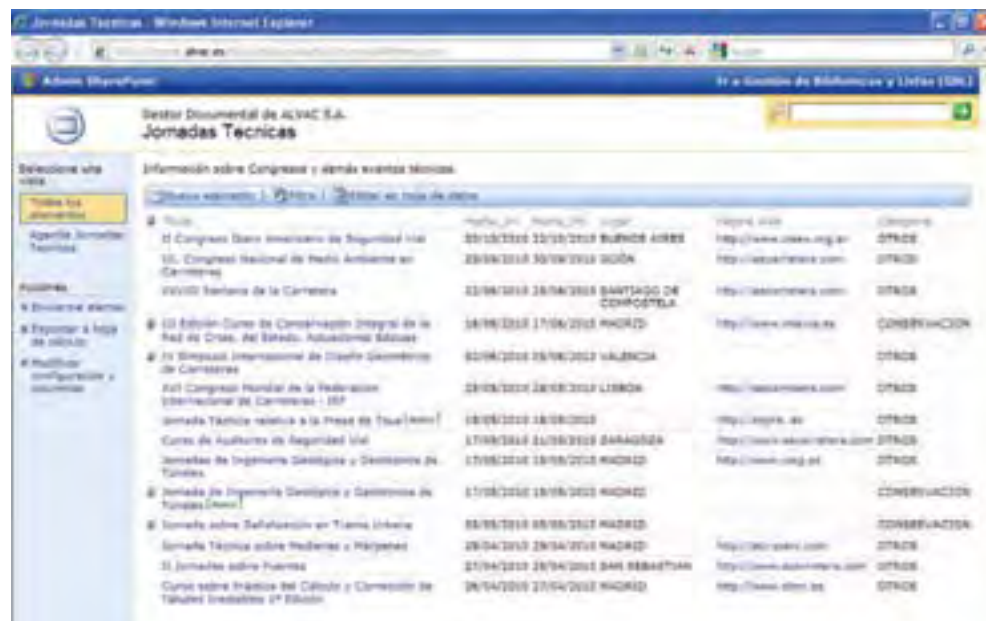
Jornadas Tecnicas - Windows Internet Explorer

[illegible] alvac.es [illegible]

Admin SharePoint

Ir a Gestión de Bibliotecas y Listas (SDL)

Gestor Documental de ALVAC S.A.
Jornadas Tecnicas

Seleccione una vista
Todos los elementos
Agenda Jornadas Tecnicas

Acciones
Enviarme alertas
Exportar a hoja de cálculo
Modificar configuración y columnas

Información sobre Congresos y demás eventos técnicos

Nuevo elemento | Filtro | Editar en hoja de datos

| Título | Fecha_Ini | Fecha_Fin | Lugar | Página Web | Categoría |
|---|---|---|---|---|---|
| II Congreso Ibero Americano de Seguridad Vial | 20/10/2010 | 22/10/2010 | BUENOS AIRES | http://www.cisev.org.ar | OTROS |
| XX Congreso Nacional de Medio Ambiente en Carreteras | 28/09/2010 | 30/09/2010 | GIJÓN | http://aecarretera.com | OTROS |
| XXVIII Semana de la Carretera | 22/09/2010 | 24/09/2010 | SANTIAGO DE COMPOSTELA | http://aecarretera.com | OTROS |
| III Edición Curso de Conservación Integral de la Red de Ctras. del Estado. Actuaciones Básicas | 14/06/2010 | 17/06/2010 | MADRID | http://www.intevia.es | CONSERVACION |
| IV Simposio Internacional de Diseño Geométrico de Carreteras | 02/06/2010 | 05/06/2010 | VALENCIA | | OTROS |
| XVI Congreso Mundial de la Federación Internacional de Carreteras - IRF | 25/05/2010 | 28/05/2010 | LISBOA | http://aecarretera.com | OTROS |
| Jornada Técnica relativa a la Presa de Tous | 18/05/2010 | 18/05/2010 | | http://ingre.es | OTROS |
| Curso de Auditores de Seguridad Vial | 17/05/2010 | 21/05/2010 | ZARAGOZA | http://www.aecarretera.com | OTROS |
| Jornadas de Ingeniería Geológica y Geotecnia de Túneles | 17/05/2010 | 18/05/2010 | MADRID | http://www.ciccp.es | OTROS |
| Jornada de Ingeniería Geológica y Geotecnia de Túneles | 17/05/2010 | 18/05/2010 | MADRID | | CONSERVACION |
| Jornada sobre Señalización en Tramo Urbano | 05/05/2010 | 05/05/2010 | MADRID | | CONSERVACION |
| Jornada Técnica sobre Medianas y Márgenes | 29/04/2010 | 29/04/2010 | MADRID | http://atc-piarc.com | OTROS |
| II Jornadas sobre Puentes | 27/04/2010 | 29/04/2010 | SAN SEBASTIAN | http://www.aecarretera.com | OTROS |
| Curso sobre Tráfico del Cálculo y Corrección de Taludes Inestables 2ª Edición | 26/04/2010 | 27/04/2010 | MADRID | http://www.ciccp.es | OTROS |